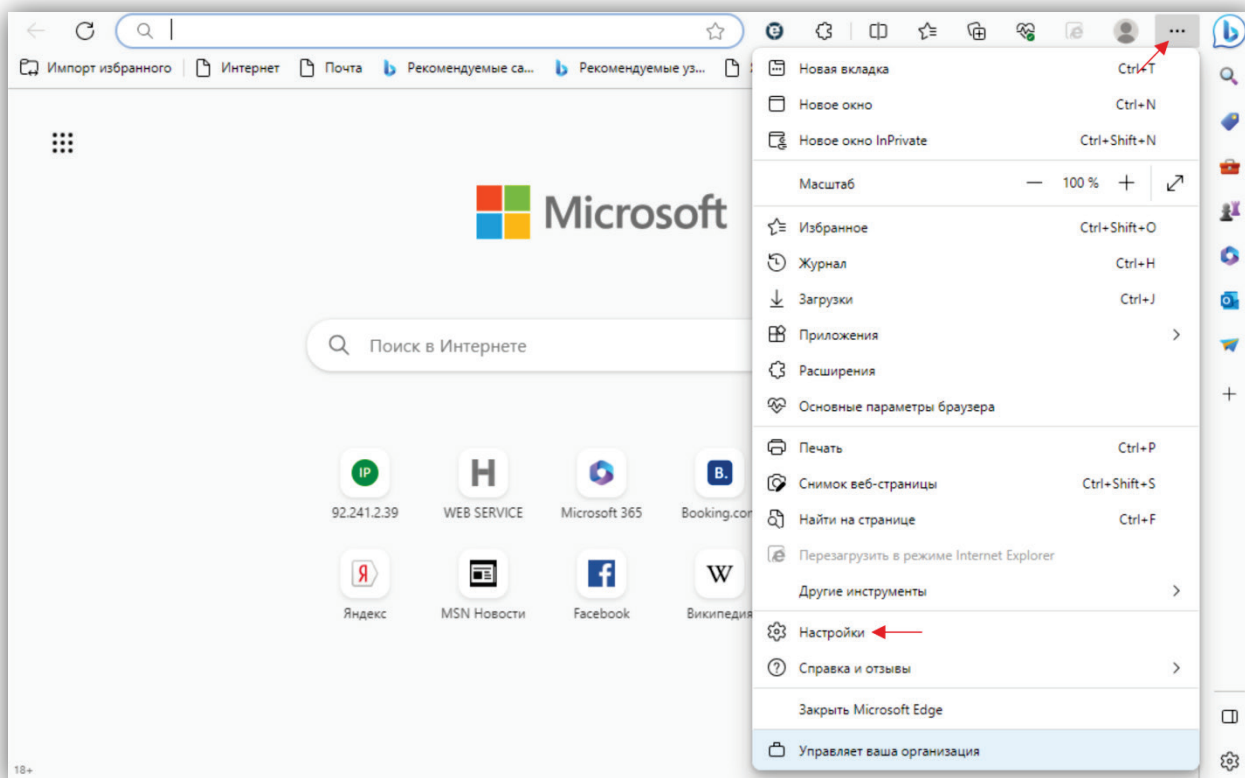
Импорт избранного | Интернет | Почта | Рекомендуемые са... | Рекомендуемые уз...

Microsoft

Поиск в Интернете

IP
92.241.2.39

H
WEB SERVICE

Microsoft 365

B.
Booking.co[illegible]

Я
Яндекс

MSN Новости

Facebook

W
Википедия

18+

Новая вкладка Ctrl+T
Новое окно Ctrl+N
Новое окно InPrivate Ctrl+Shift+N
Масштаб — 100 % +
Избранное Ctrl+Shift+O
Журнал Ctrl+H
Загрузки Ctrl+J
Приложения
Расширения
Основные параметры браузера
Печать Ctrl+P
Снимок веб-страницы Ctrl+Shift+S
Найти на странице Ctrl+F
Перезагрузить в режиме Internet Explorer
Другие инструменты
Настройки
Справка и отзывы
Закрыть Microsoft Edge
Управляет ваша организация